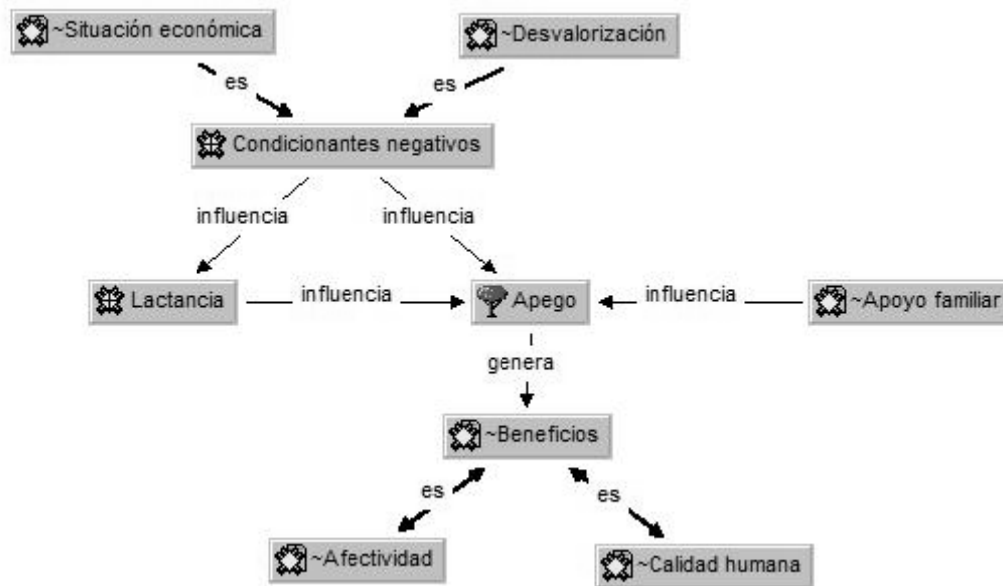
~Situación económica

~Desvalorización

es

es

Condicionantes negativos

influencia

influencia

Lactancia

influencia

Apego

influencia

~Apoyo familiar

genera

~Beneficios

es

es

~Afectividad

~Calidad humana